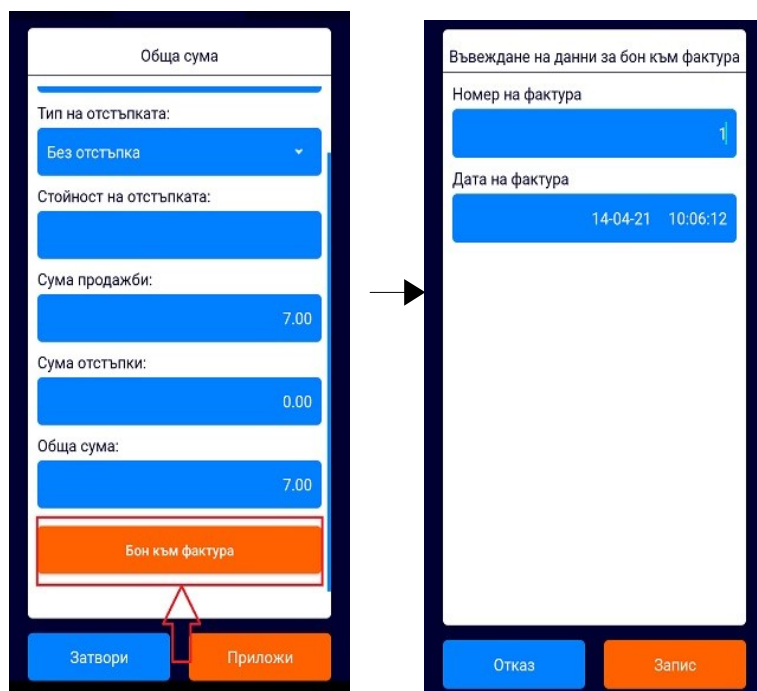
Обща сума

Тип на отстъпката:

Без отстъпка

Стойност на отстъпката:

Сума продажби:

7.00

Сума отстъпки:

0.00

Обща сума:

7.00

Бон към фактура

Затвори

Приложи

Въвеждане на данни за бон към фактура

Номер на фактура

1

Дата на фактура

14-04-21 10:06:12

Отказ

Запис